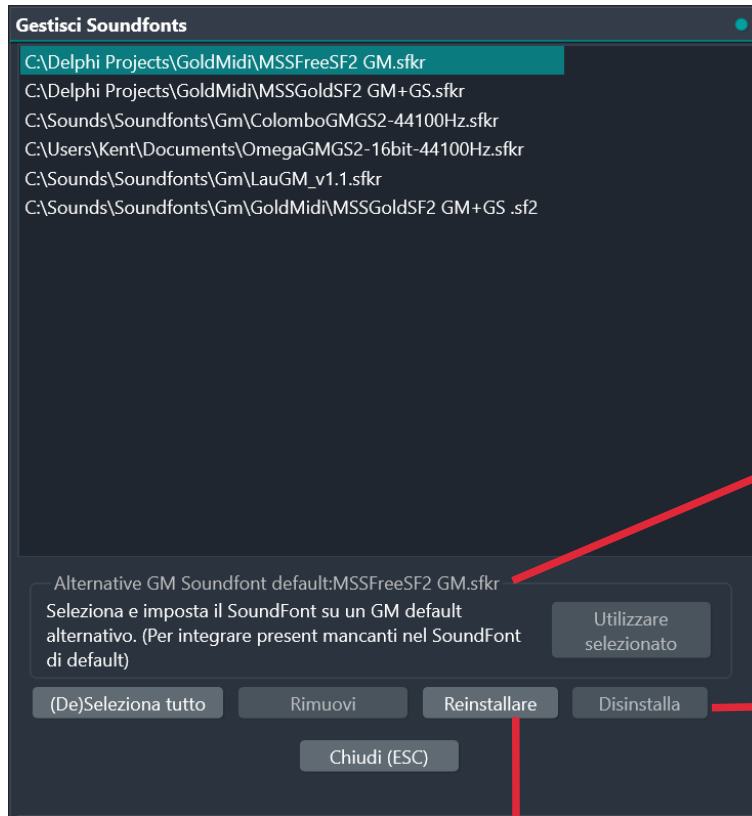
Gestisci Soundfonts

C:\Delphi Projects\GoldMidi\MSSFreeSF2 GM.sfkr
C:\Delphi Projects\GoldMidi\MSSGoldSF2 GM+GS.sfkr
C:\Sounds\Soundfonts\Gm\ColomboGMGS2-44100Hz.sfkr
C:\Users\Kent\Documents\OmegaGMGS2-16bit-44100Hz.sfkr
C:\Sounds\Soundfonts\Gm\LauGM_v1.1.sfkr
C:\Sounds\Soundfonts\Gm\GoldMidi\MSSGoldSF2 GM+GS .sf2

Alternative GM Soundfont default:MSSFreeSF2 GM.sfkr

Seleziona e imposta il SoundFont su un GM default alternativo. (Per integrare present mancanti nel SoundFont di default)

Utilizzare selezionato

(De)Seleziona tutto

Rimuovi

Reinstallare

Disinstalla

Chiudi (ESC)